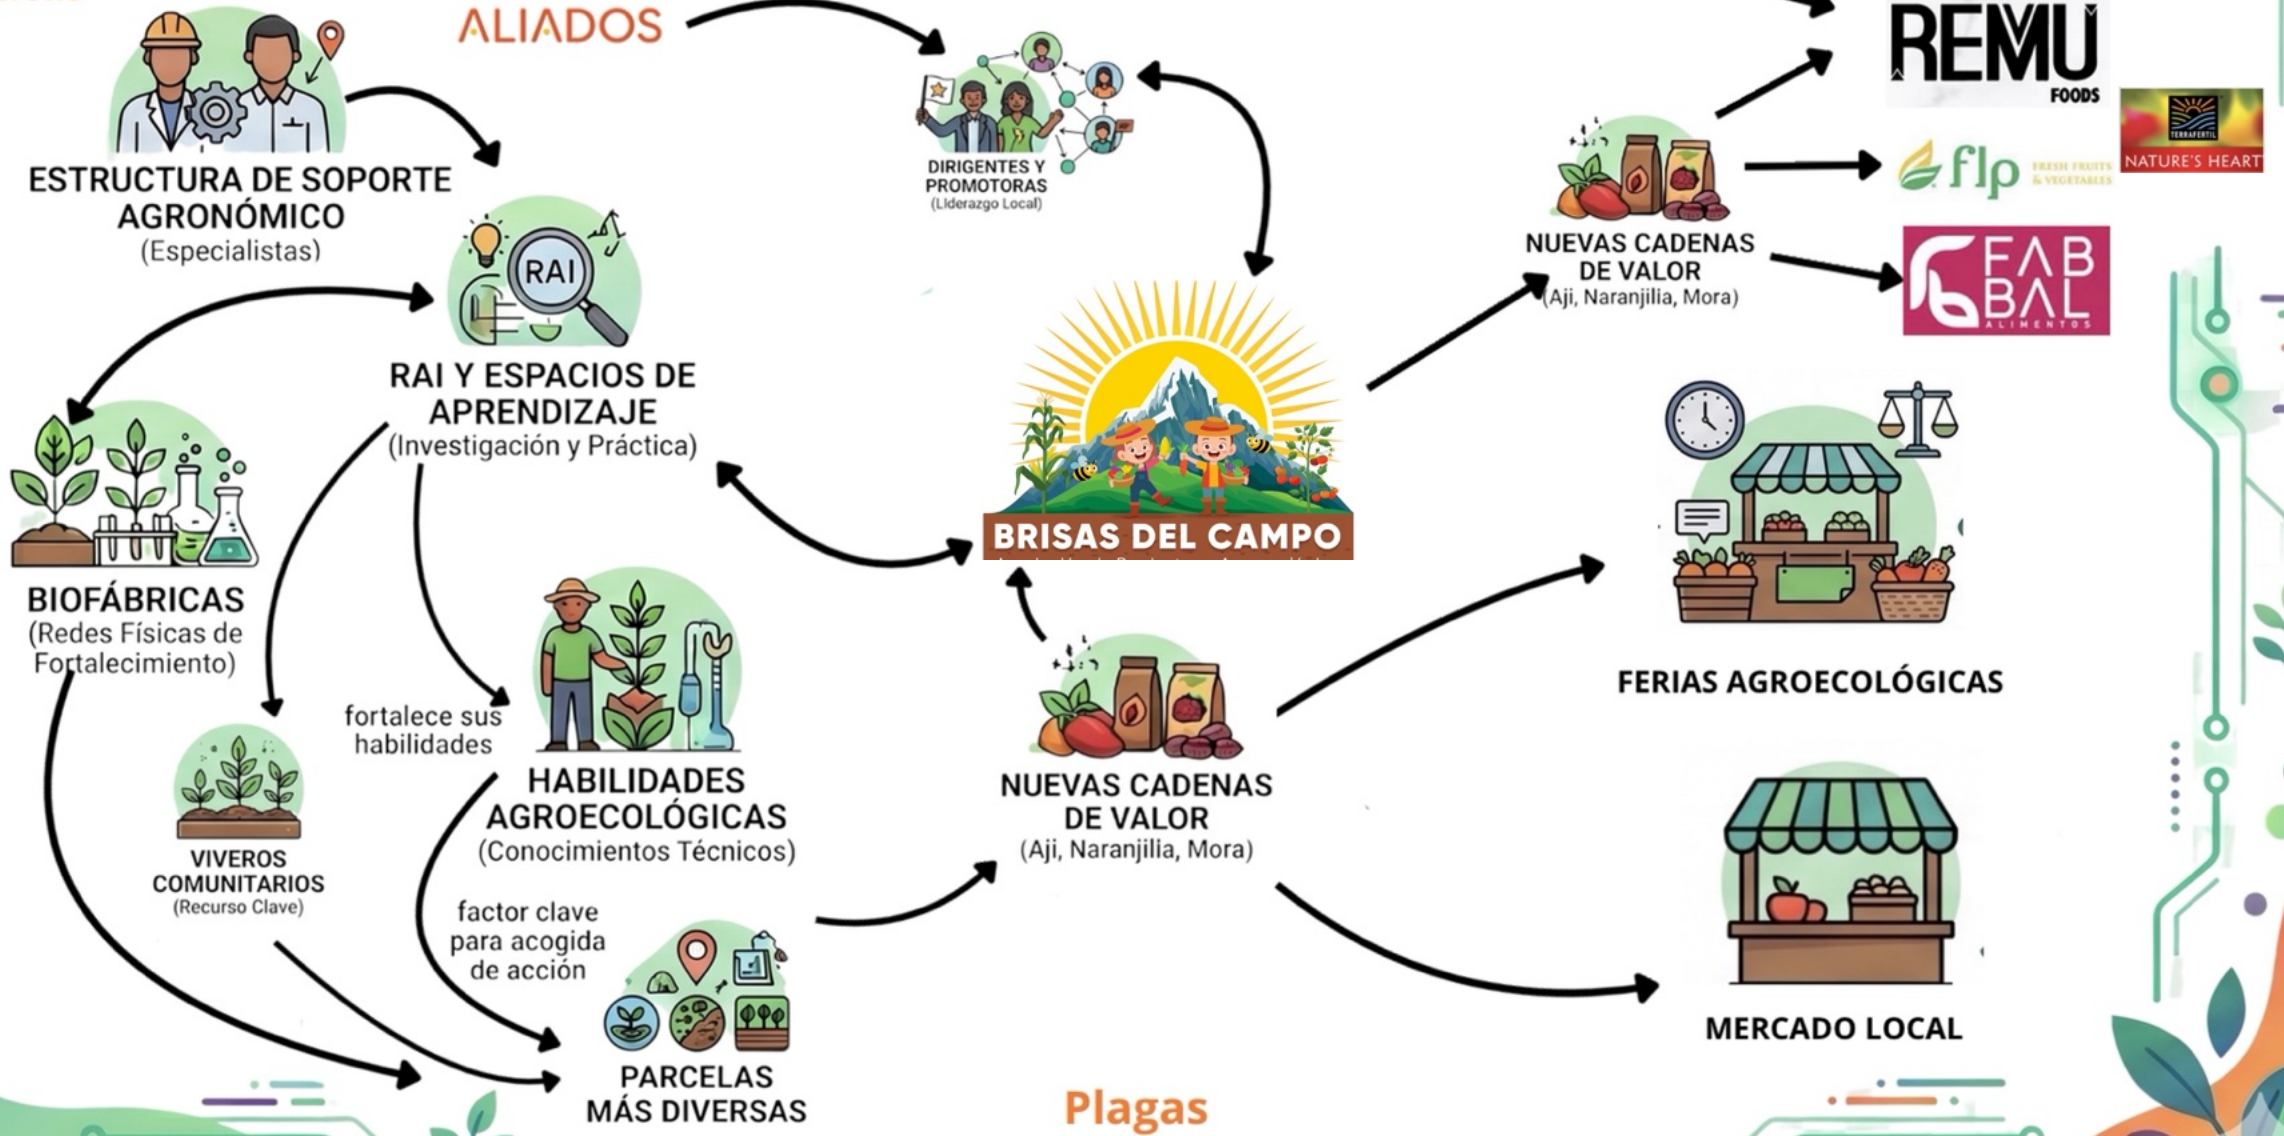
ALIADOS

ESTRUCTURA DE SOPORTE AGRONÓMICO
(Especialistas)

DIRIGENTES Y PROMOTORAS
(Liderazgo Local)

REMU
FOODS

TERRAFERTIL
NATURE'S HEART

flp FRESH FRUITS & VEGETABLES

FAB BAL
ALIMENTOS

NUEVAS CADENAS DE VALOR
(Aji, Naranjilia, Mora)

RAI

RAI Y ESPACIOS DE APRENDIZAJE
(Investigación y Práctica)

BIOFÁBRICAS
(Redes Físicas de Fortalecimiento)

BRISAS DEL CAMPO

FERIAS AGROECOLÓGICAS

fortalece sus habilidades

HABILIDADES AGROECOLÓGICAS
(Conocimientos Técnicos)

VIVEROS COMUNITARIOS
(Recurso Clave)

NUEVAS CADENAS DE VALOR
(Aji, Naranjilia, Mora)

factor clave para acogida de acción

MERCADO LOCAL

PARCELAS MÁS DIVERSAS

Plagas